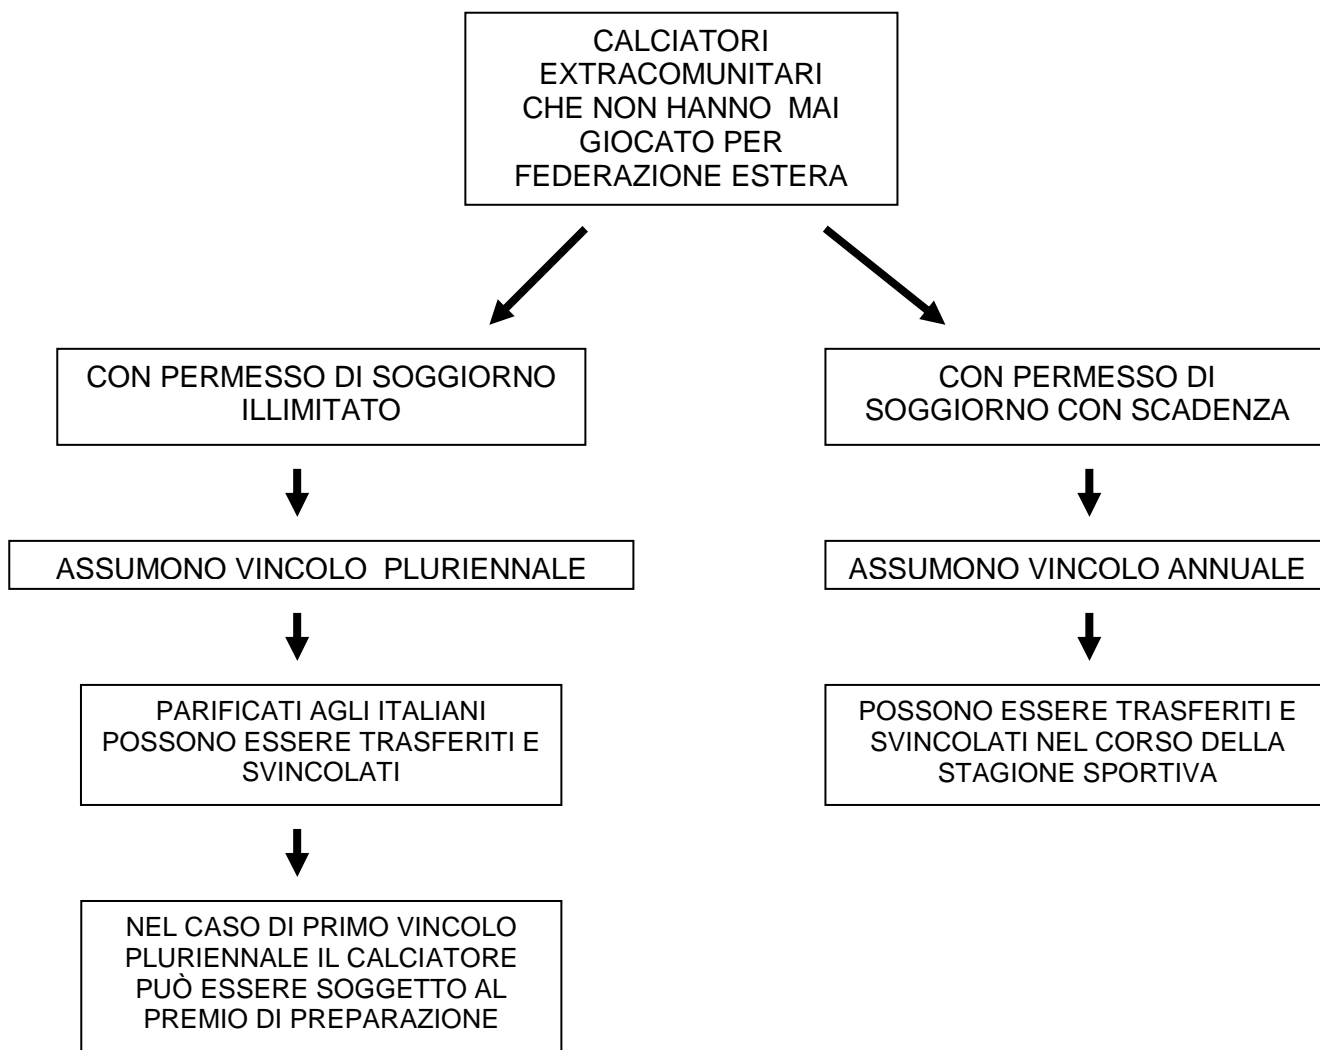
CALCIATORI EXTRACOMUNITARI CHE NON HANNO MAI GIOCATO PER FEDERAZIONE ESTERA

CON PERMESSO DI SOGGIORNO ILLIMITATO

ASSUMONO VINCOLO PLURIENNALE

PARIFICATI AGLI ITALIANI POSSONO ESSERE TRASFERITI E SVINCOLATI

NEL CASO DI PRIMO VINCOLO PLURIENNALE IL CALCIATORE PUÒ ESSERE SOGGETTO AL PREMIO DI PREPARAZIONE

CON PERMESSO DI SOGGIORNO CON SCADENZA

ASSUMONO VINCOLO ANNUALE

POSSONO ESSERE TRASFERITI E SVINCOLATI NEL CORSO DELLA STAGIONE SPORTIVA